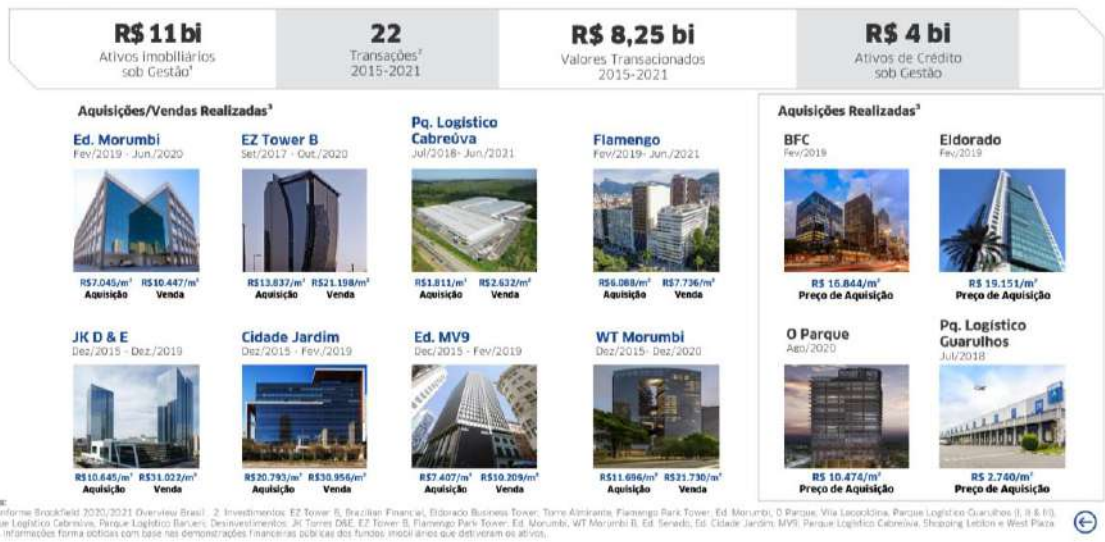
R$ 11 bi
Ativos imobiliários sob Gestão¹

22
Transações² 2015-2021

R$ 8,25 bi
Valores Transacionados 2015-2021

R$ 4 bi
Ativos de Crédito sob Gestão

Aquisições/Vendas Realizadas³

Ed. Morumbi
Fev/2019 - Jun/2020
R$7.045/m² Aquisição
R$10.447/m² Venda

EZ Tower B
Set/2017 - Out/2020
R$13.837/m² Aquisição
R$21.198/m² Venda

Pq. Logístico Cabreúva
Jul/2018 - Jun/2021
R$1.811/m² Aquisição
R$2.632/m² Venda

Flamengo
Fev/2019 - Jun/2021
R$6.088/m² Aquisição
R$7.736/m² Venda

JK D & E
Dez/2015 - Dez/2019
R$10.645/m² Aquisição
R$31.022/m² Venda

Cidade Jardim
Dez/2015 - Fev/2019
R$20.793/m² Aquisição
R$30.956/m² Venda

Ed. MV9
Dez/2015 - Fev/2019
R$7.407/m² Aquisição
R$10.209/m² Venda

WT Morumbi
Dez/2015 - Dez/2020
R$11.696/m² Aquisição
R$21.730/m² Venda

Aquisições Realizadas³

BFC
Fev/2019
R$ 16.844/m²
Preço de Aquisição

Eldorado
Fev/2019
R$ 19.151/m²
Preço de Aquisição

O Parque
Ago/2020
R$ 10.474/m²
Preço de Aquisição

Pq. Logístico Guarulhos
Jul/2018
R$ 2.740/m²
Preço de Aquisição

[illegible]
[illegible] Informe Brookfield 2020/2021 Overview Brasil. 2. Investimentos: EZ Tower B, Brazilian Financial, Eldorado Business Tower, Torre Almirante, Flamengo Park Tower, Ed. Morumbi, O Parque, Vila Leopoldina, Parque Logístico Guarulhos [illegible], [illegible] Logístico Cabreúva, Parque Logístico Barueri. Desinvestimentos: JK Torres D&E, EZ Tower B, Flamengo Park Tower, Ed. Morumbi, WT Morumbi B, Ed. Senado, Ed. Cidade Jardim, MV9, Parque Logístico Cabreúva, Shopping Leblon e West Plaza. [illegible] informações foram obtidas com base nas demonstrações financeiras públicas dos fundos imobiliários que detiveram os ativos.